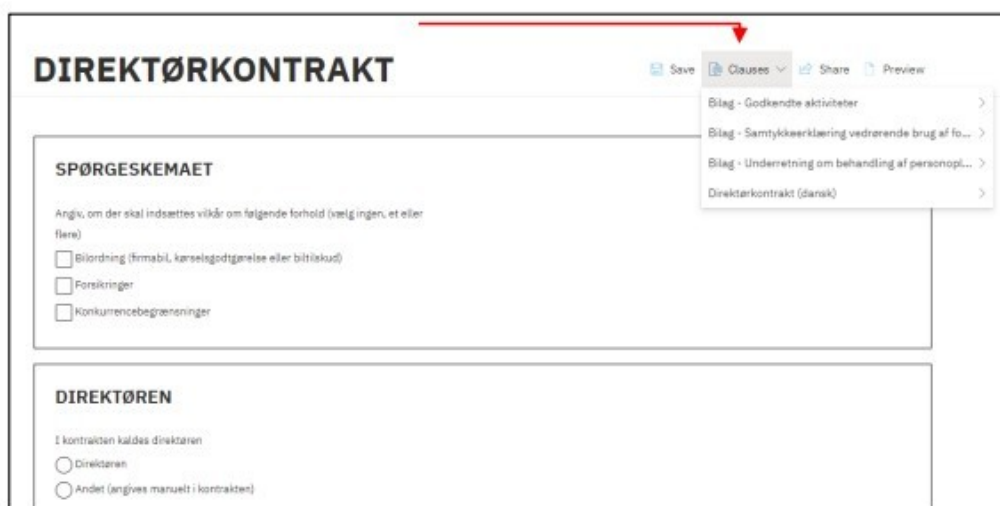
DIREKTØRKONTRAKT

Save Clauses Share Preview

Bilag - Godkendte aktiviteter
Bilag - Samtykkeerklæring vedrørende brug af fo...
Bilag - Underretning om behandling af personopl...
Direktørkontrakt (dansk)

SPØRGESKEMAET

Angiv, om der skal indsættes vilkår om følgende forhold (vælg ingen, et eller flere)

Bilordning (firmabil, kørselsgodtgørelse eller biltilskud)
Forsikringer
Konkurrencebegrænsninger

DIREKTØREN

I kontrakten kaldes direktøren

Direktøren
Andet (angives manuelt i kontrakten)